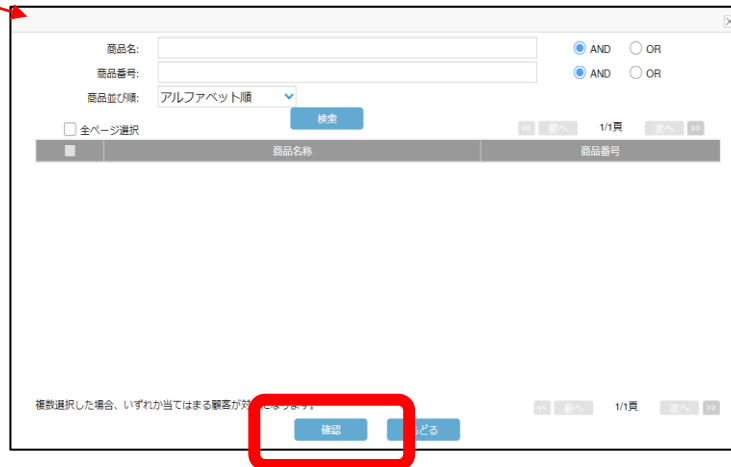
商品名:

AND OR

商品番号:

AND OR

商品並び順: アルファベット順

検索

全ページ選択

<< 前へ 1/1頁 次へ >>

| | 商品名称 | 商品番号 |
|---|---|---|

複数選択した場合、いずれか当てはまる顧客が対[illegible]となります。

<< 前へ 1/1頁 次へ >>

確認 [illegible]どる